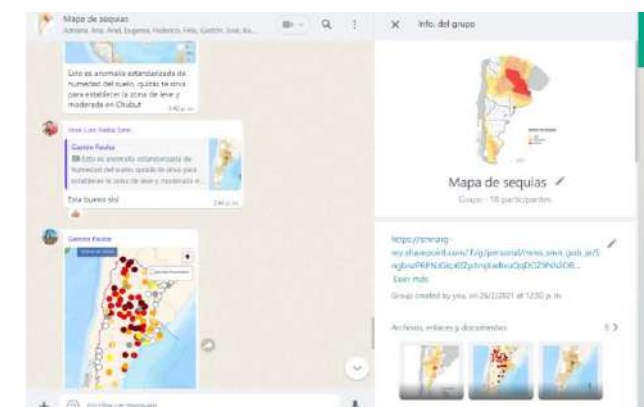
Mapa de sequias
Antonio, Ana, Ariel, Eugenia, Federico, Félix, Gastón, José, Ku...

Esto es anomalía estandarizada de humedad del suelo, quizás te sirva para establecer la zona de leve y moderada en Chubut
3:40 p. m.

José Luis Stella Seer
Gastón Fauba
Esto es anomalía estandarizada de humedad del suelo, quizás te sirva para establecer la zona de leve y moderada e...
Esta bueno sisi
3:44 p. m.

Gastón Fauba

Escribe un mensaje

Info. del grupo

Mapa de sequias
Grupo · 18 participantes

https://smnarg-my.sharepoint.com/:f:/g/personal/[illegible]
Leer más
Group created by you, on 26/2/2021 at 12:50 p. m.

Archivos, enlaces y documentos
9 >